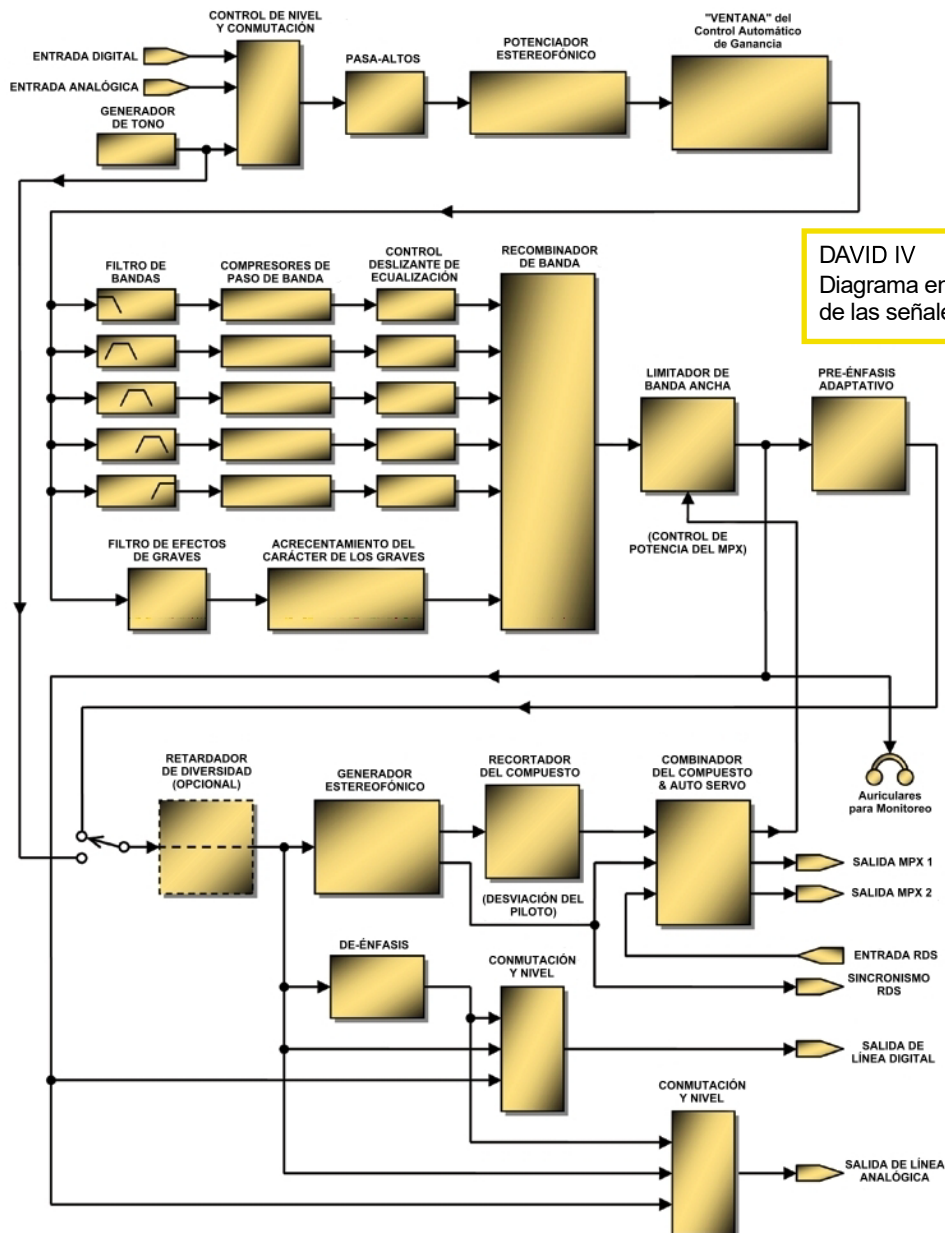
CONTROL DE NIVEL Y CONMUTACIÓN

ENTRADA DIGITAL

ENTRADA ANALÓGICA

GENERADOR DE TONO

PASA-ALTOS

POTENCIADOR ESTEREOFÓNICO

"VENTANA" del Control Automático de Ganancia

DAVID IV
Diagrama en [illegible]
de las señale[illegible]

FILTRO DE BANDAS

COMPRESORES DE PASO DE BANDA

CONTROL DESLIZANTE DE ECUALIZACIÓN

RECOMBINADOR DE BANDA

LIMITADOR DE BANDA ANCHA

PRE-ÉNFASIS ADAPTATIVO

(CONTROL DE POTENCIA DEL MPX)

FILTRO DE EFECTOS DE GRAVES

ACRECENTAMIENTO DEL CARÁCTER DE LOS GRAVES

RETARDADOR DE DIVERSIDAD (OPCIONAL)

GENERADOR ESTEREOFÓNICO

RECORTADOR DEL COMPUESTO

COMBINADOR DEL COMPUESTO & AUTO SERVO

Auriculares para Monitoreo

(DESVIACIÓN DEL PILOTO)

SALIDA MPX 1

SALIDA MPX 2

ENTRADA RDS

SINCRONISMO RDS

DE-ÉNFASIS

CONMUTACIÓN Y NIVEL

SALIDA DE LÍNEA DIGITAL

CONMUTACIÓN Y NIVEL

SALIDA DE LÍNEA ANALÓGICA